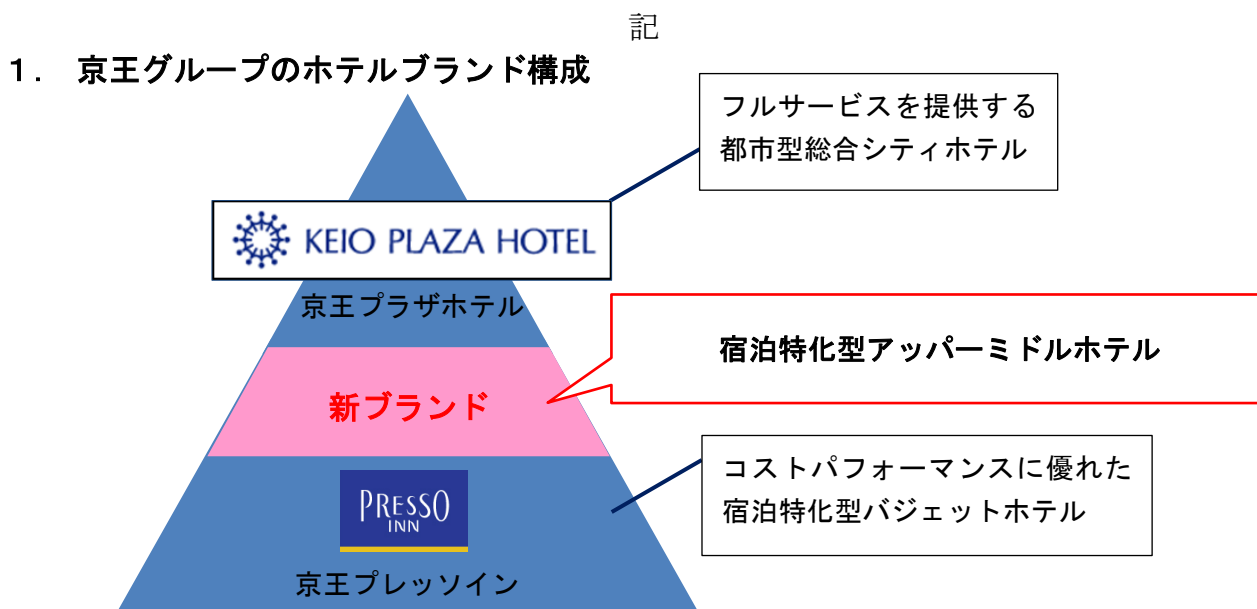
記

１．京王グループのホテルブランド構成

フルサービスを提供する都市型総合シティホテル

KEIO PLAZA HOTEL

京王プラザホテル

宿泊特化型アッパーミドルホテル

新ブランド

コストパフォーマンスに優れた宿泊特化型バジェットホテル

PRESSO INN

京王プレッソイン